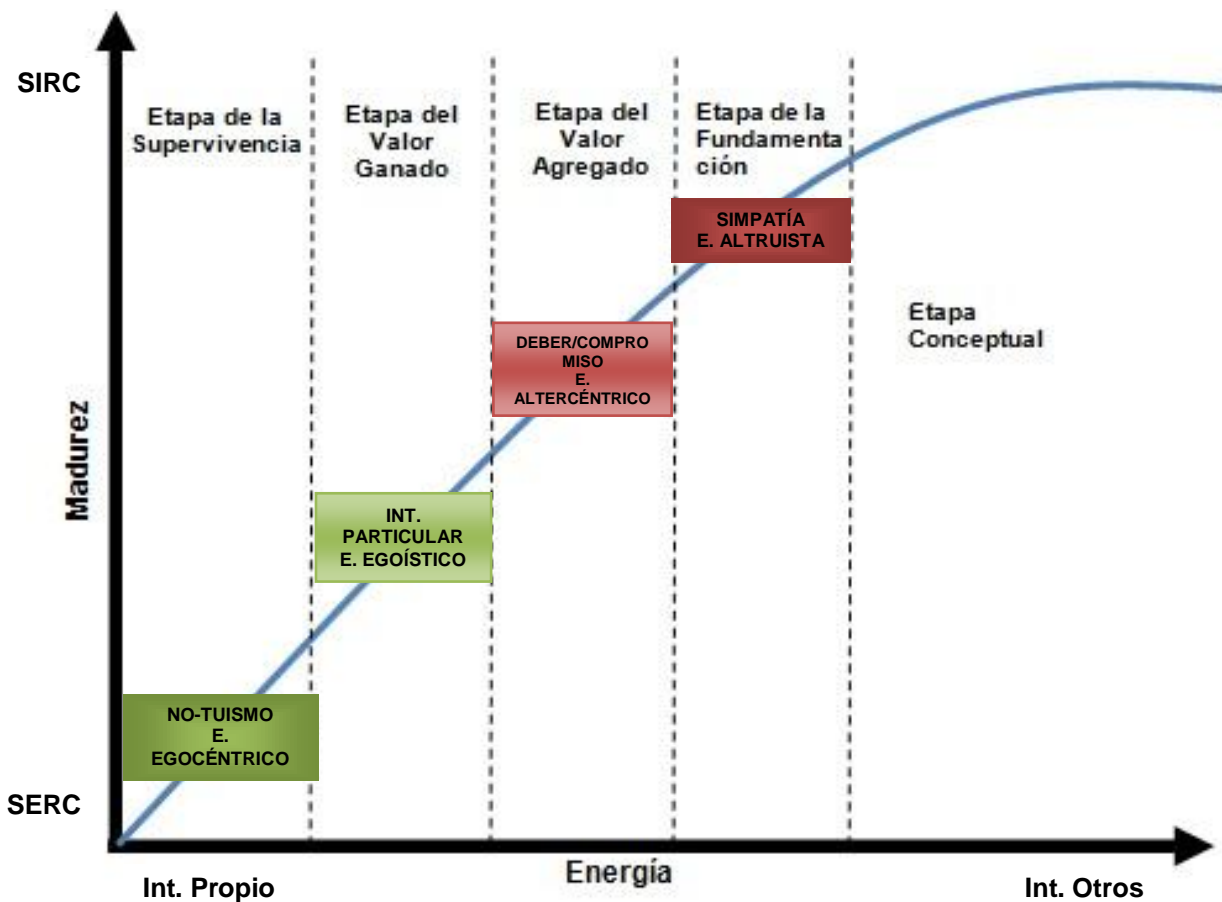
SIRC

Etapa de la Supervivencia

Etapa del Valor Ganado

Etapa del Valor Agregado

Etapa de la Fundamenta ción

SIMPATÍA
E. ALTRUISTA

Etapa Conceptual

DEBER/COMPRO MISO
E.
ALTERCÉNTRICO

Madurez

INT. PARTICULAR
E. EGOÍSTICO

NO-TUISMO
E.
EGOCÉNTRICO

SERC

Energía

Int. Propio

Int. Otros